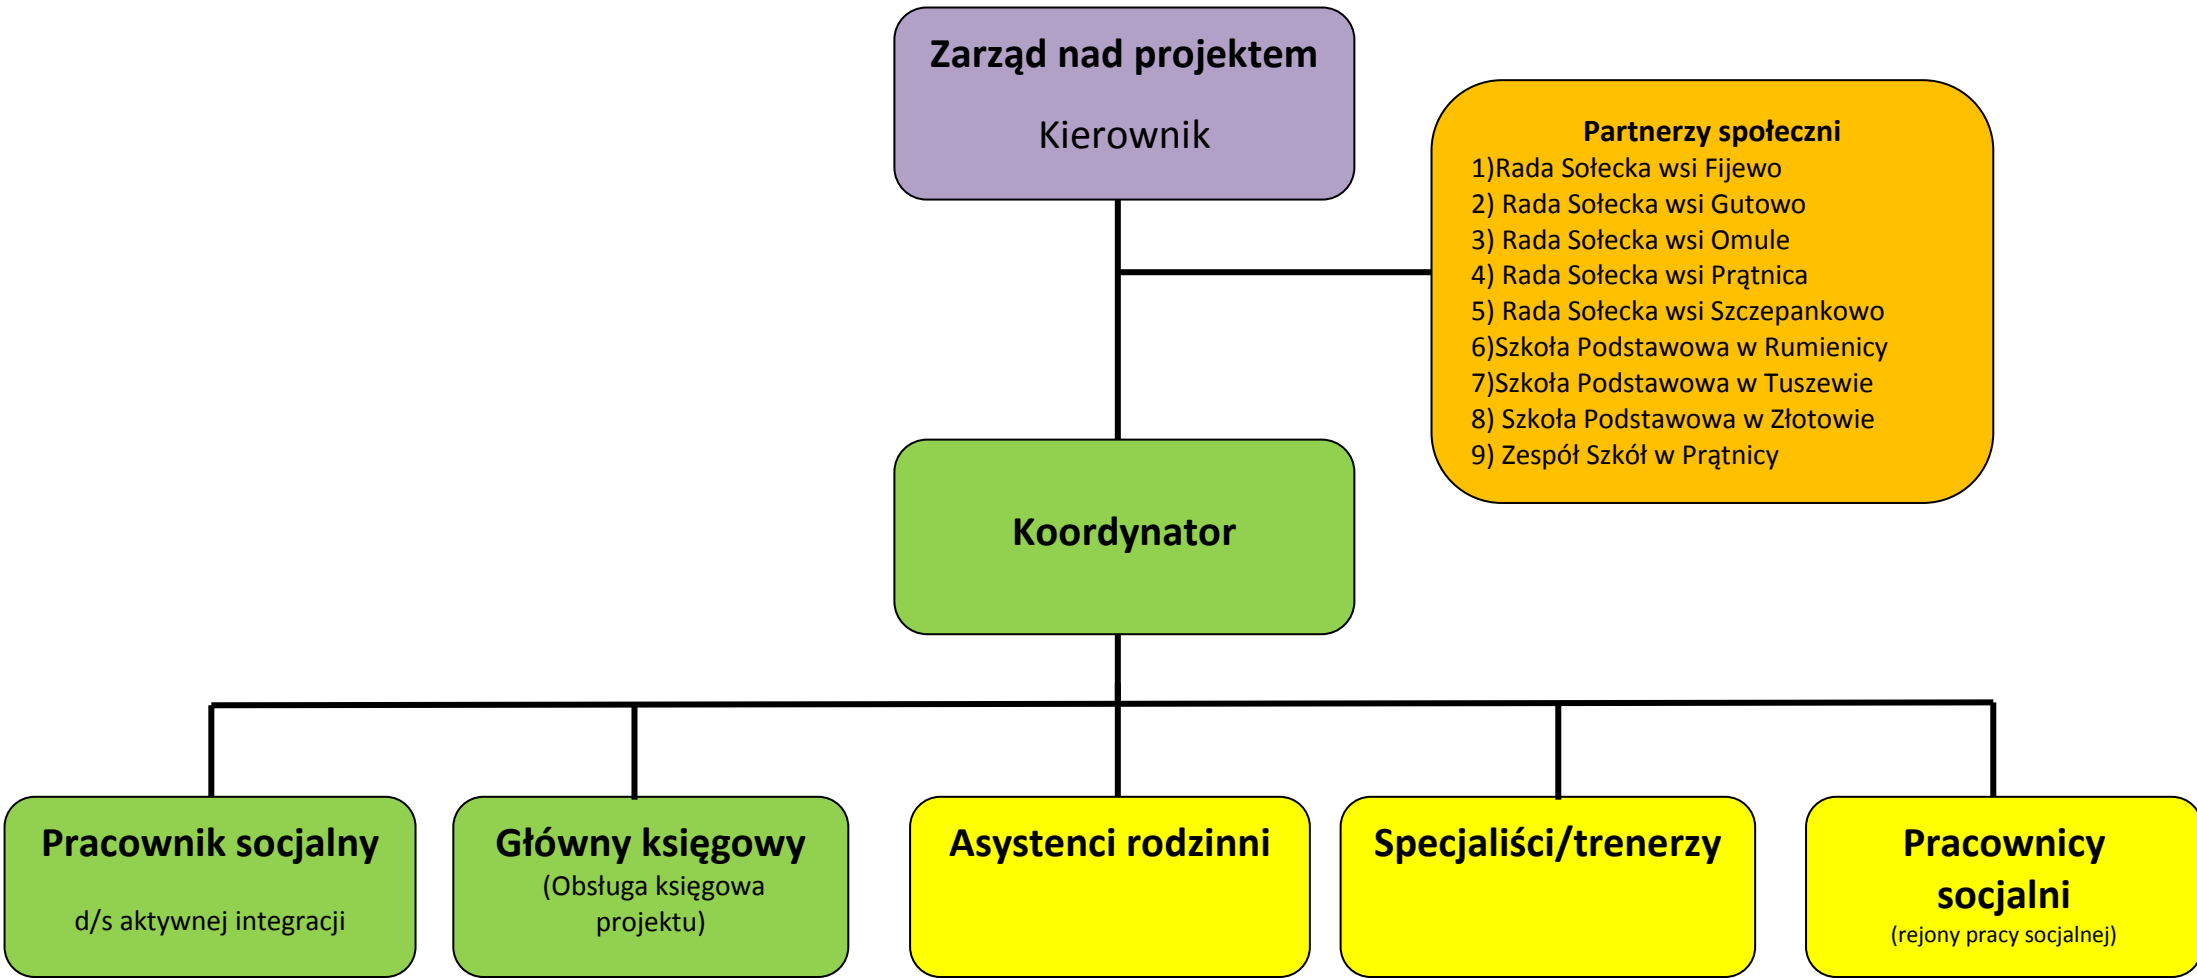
Zarząd nad projektem

Kierownik

Partnerzy społeczni
1)Rada Sołecka wsi Fijewo
2) Rada Sołecka wsi Gutowo
3) Rada Sołecka wsi Omule
4) Rada Sołecka wsi Prątnica
5) Rada Sołecka wsi Szczepankowo
6)Szkoła Podstawowa w Rumienicy
7)Szkoła Podstawowa w Tuszewie
8) Szkoła Podstawowa w Złotowie
9) Zespół Szkół w Prątnicy

Koordynator

Pracownik socjalny

d/s aktywnej integracji

Główny księgowy
(Obsługa księgowa projektu)

Asystenci rodzinni

Specjaliści/trenerzy

Pracownicy socjalni
(rejony pracy socjalnej)